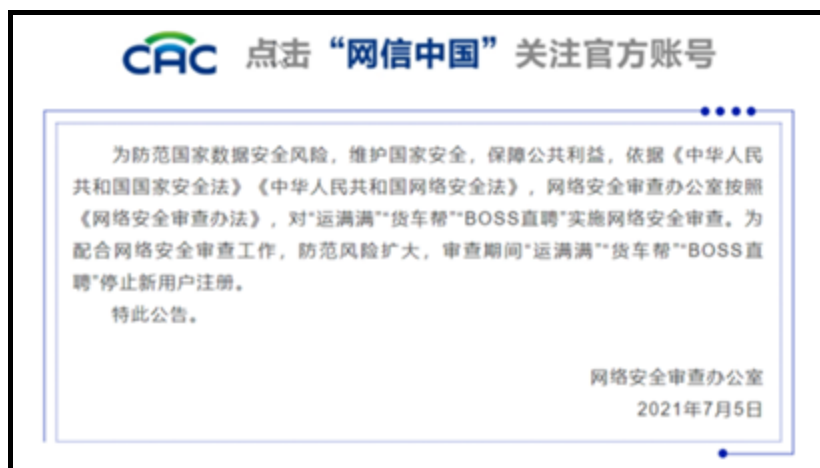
CAC 点击“网信中国”关注官方账号

为防范国家数据安全风险，维护国家安全，保障公共利益，依据《中华人民共和国国家安全法》《中华人民共和国网络安全法》，网络安全审查办公室按照《网络安全审查办法》，对"运满满""货车帮""BOSS直聘"实施网络安全审查。为配合网络安全审查工作，防范风险扩大，审查期间"运满满""货车帮""BOSS直聘"停止新用户注册。

特此公告。

网络安全审查办公室
2021年7月5日